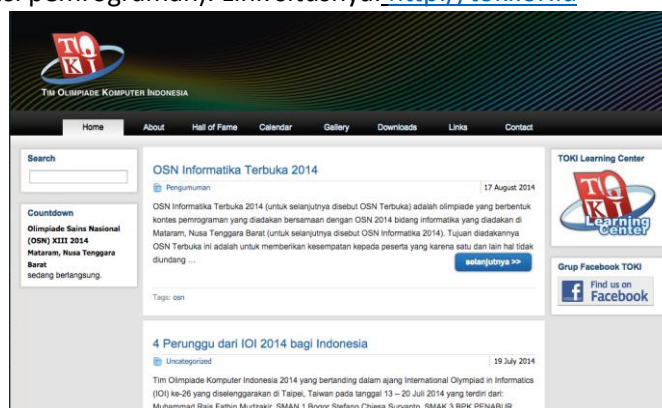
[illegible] pemrograman). Linknya adalah http://toki.or.id

TOKI

Tim Olimpiade Komputer Indonesia

Home About Hall of Fame Calendar Gallery Downloads Links Contact

Search

Countdown

Olimpiade Sains Nasional (OSN) XIII 2014 Mataram, Nusa Tenggara Barat
sedang berlangsung.

OSN Informatika Terbuka 2014

Pengumuman

17 August 2014

OSN Informatika Terbuka 2014 (untuk selanjutnya disebut OSN Terbuka) adalah olimpiade yang berbentuk kontes pemrograman yang diadakan bersamaan dengan OSN 2014 bidang informatika yang diadakan di Mataram, Nusa Tenggara Barat (untuk selanjutnya disebut OSN Informatika 2014). Tujuan diadakannya OSN Terbuka ini adalah untuk memberikan kesempatan kepada peserta yang karena satu dan lain hal tidak diundang ...

selanjutnya >>

Tags: osn

4 Peraih dari IOI 2014 bagi Indonesia

Uncategorized

19 July 2014

Tim Olimpiade Komputer Indonesia 2014 yang bertanding dalam ajang International Olympiad in Informatics (IOI) ke-26 yang diselenggarakan di Taipei, Taiwan pada tanggal 13 – 20 Juli 2014 yang terdiri dari: Muhammad Rais Fathin Mudzakir, SMAN 1 Bogor Stefano Chiesa Suryanto, SMAK 3 BPK PENABUR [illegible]

TOKI Learning Center

TOKI Learning Center

Grup Facebook TOKI

Find us on Facebook